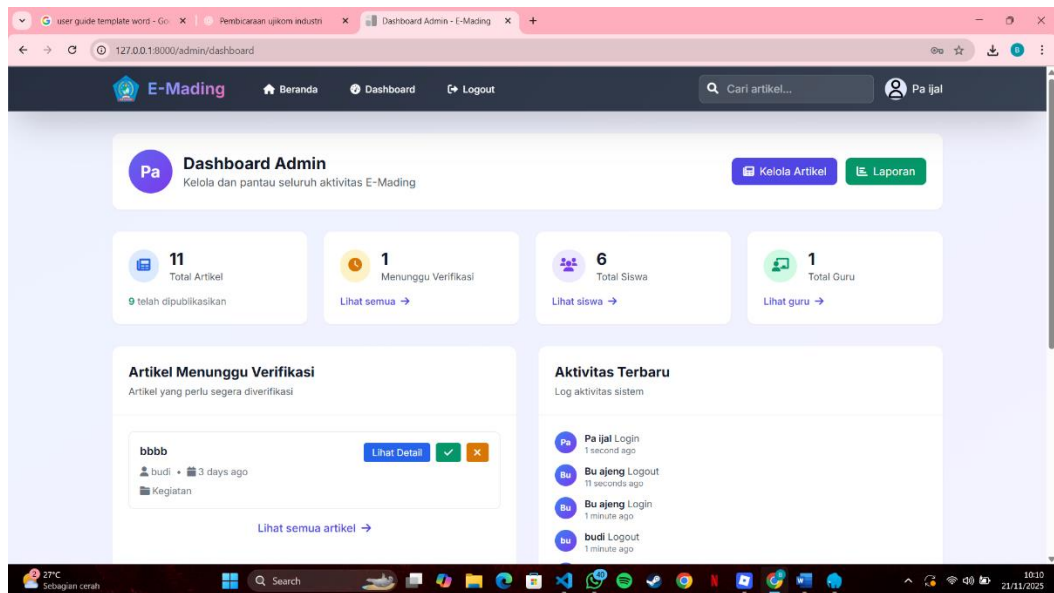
user guide template word - Go ×
Pembicaraan ujikom industri ×
Dashboard Admin - E-Mading ×
+

127.0.0.1:8000/admin/dashboard

E-Mading
Beranda
Dashboard
Logout
Cari artikel...
Pa ijal

Pa
Dashboard Admin
Kelola dan pantau seluruh aktivitas E-Mading
Kelola Artikel
Laporan

11
Total Artikel
9 telah dipublikasikan

1
Menunggu Verifikasi
Lihat semua →

6
Total Siswa
Lihat siswa →

1
Total Guru
Lihat guru →

Artikel Menunggu Verifikasi
Artikel yang perlu segera diverifikasi

bbbb
Lihat Detail
budi • 3 days ago
Kegiatan

Lihat semua artikel →

Aktivitas Terbaru
Log aktivitas sistem

Pa
Pa ijal Login
1 second ago

Bu
Bu ajeng Logout
11 seconds ago

Bu
Bu ajeng Login
1 minute ago

bu
budi Logout
1 minute ago

27°C
Sebagian cerah
Search
10:10
21/11/2025